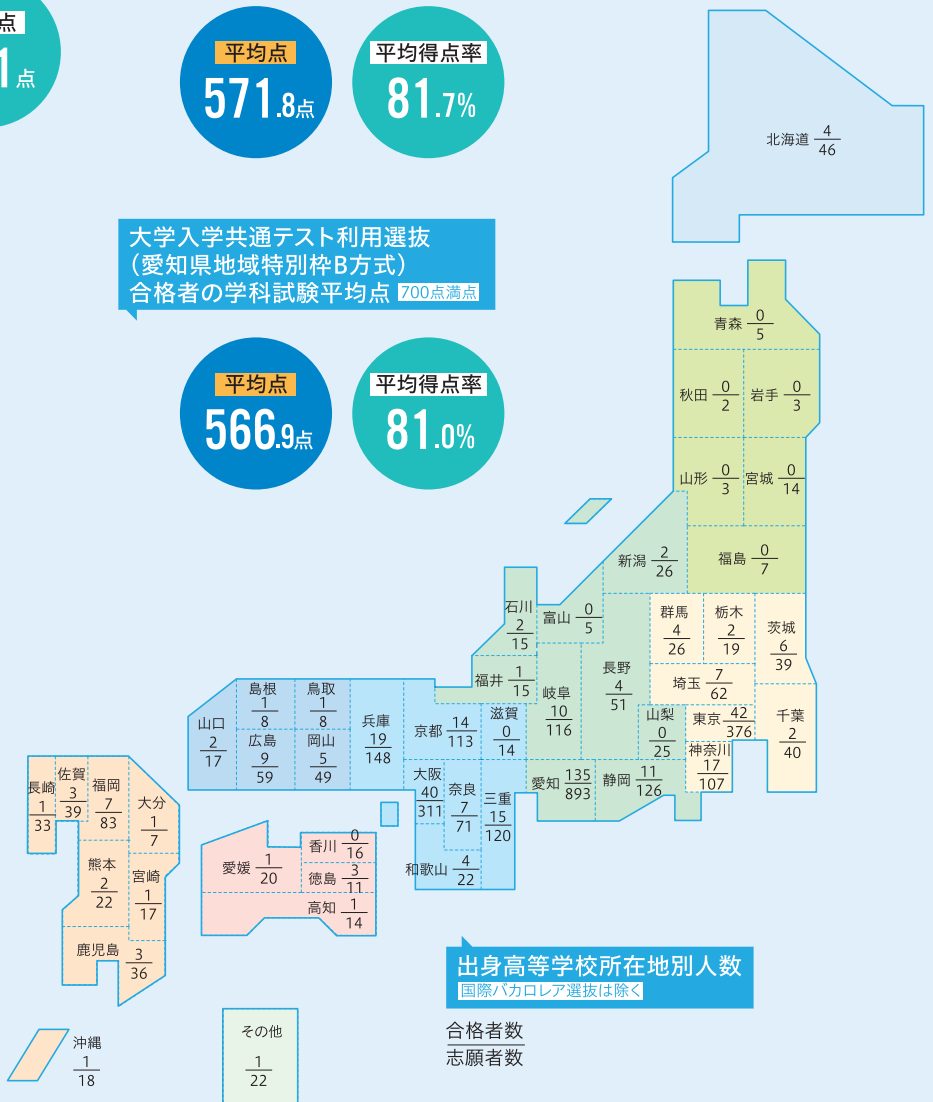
点

1点

平均点
571.8点

平均得点率
81.7%

北海道 $\frac{4}{46}$

大学入学共通テスト利用選抜
(愛知県地域特別枠B方式)
合格者の学科試験平均点 700点満点

平均点
566.9点

平均得点率
81.0%

青森 $\frac{0}{5}$

秋田 $\frac{0}{2}$

岩手 $\frac{0}{3}$

山形 $\frac{0}{3}$

宮城 $\frac{0}{14}$

新潟 $\frac{2}{26}$

福島 $\frac{0}{7}$

石川 $\frac{2}{15}$

富山 $\frac{0}{5}$

群馬 $\frac{4}{26}$

栃木 $\frac{2}{19}$

茨城 $\frac{6}{39}$

福井 $\frac{1}{15}$

岐阜 $\frac{10}{116}$

長野 $\frac{4}{51}$

埼玉 $\frac{7}{62}$

島根 $\frac{1}{8}$

鳥取 $\frac{1}{8}$

兵庫 $\frac{19}{148}$

京都 $\frac{14}{113}$

滋賀 $\frac{0}{14}$

山梨 $\frac{0}{25}$

東京 $\frac{42}{376}$

千葉 $\frac{2}{40}$

山口 $\frac{2}{17}$

広島 $\frac{9}{59}$

岡山 $\frac{5}{49}$

大阪 $\frac{40}{311}$

奈良 $\frac{7}{71}$

三重 $\frac{15}{120}$

愛知 $\frac{135}{893}$

静岡 $\frac{11}{126}$

神奈川 $\frac{17}{107}$

長崎 $\frac{1}{33}$

佐賀 $\frac{3}{39}$

福岡 $\frac{7}{83}$

大分 $\frac{1}{7}$

香川 $\frac{0}{16}$

愛媛 $\frac{1}{20}$

徳島 $\frac{3}{11}$

和歌山 $\frac{4}{22}$

熊本 $\frac{2}{22}$

宮崎 $\frac{1}{17}$

高知 $\frac{1}{14}$

鹿児島 $\frac{3}{36}$

出身高等学校所在地別人数
国際バカロレア選抜は除く

合格者数
志願者数

沖縄 $\frac{1}{18}$

その他 $\frac{1}{22}$